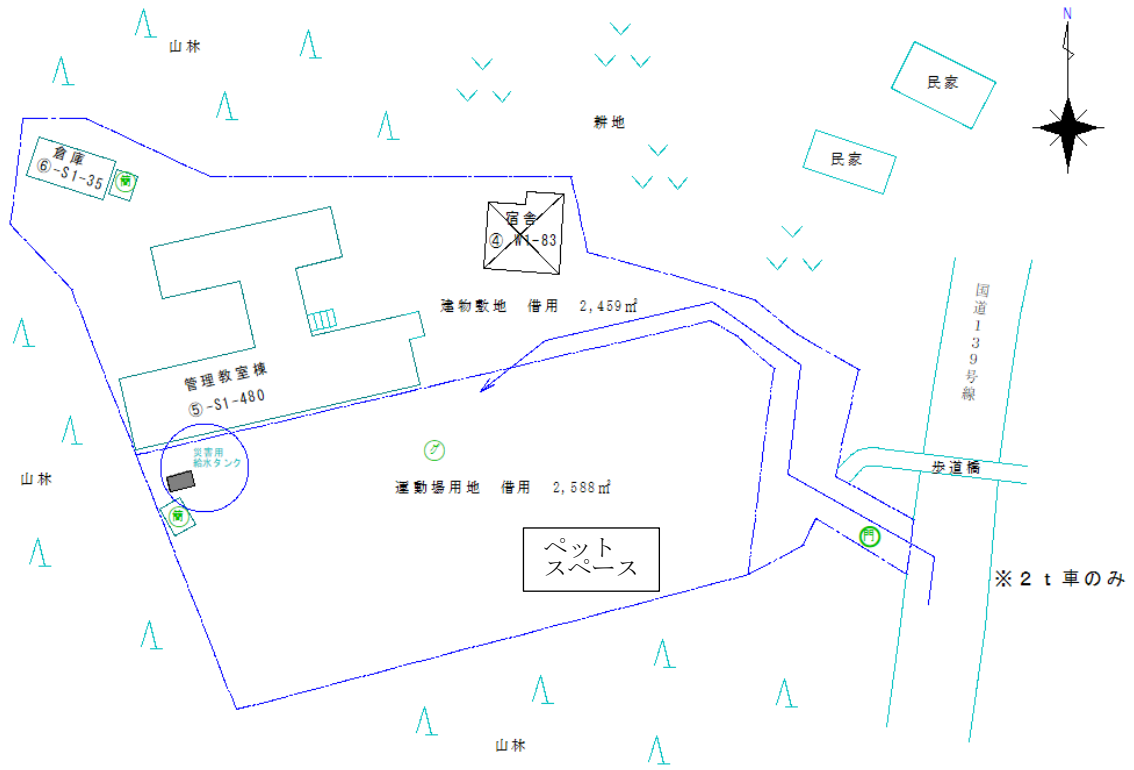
山林

N

民家

耕地

民家

倉庫
⑥-S1-35

宿舎
④ W1-83

建物敷地 借用 2,459㎡

国道139号線

管理教室棟
⑤-S1-480

災害用
給水タンク

山林

運動場用地 借用 2,588㎡

歩道橋

ペット
スペース

※2t車のみ

山林